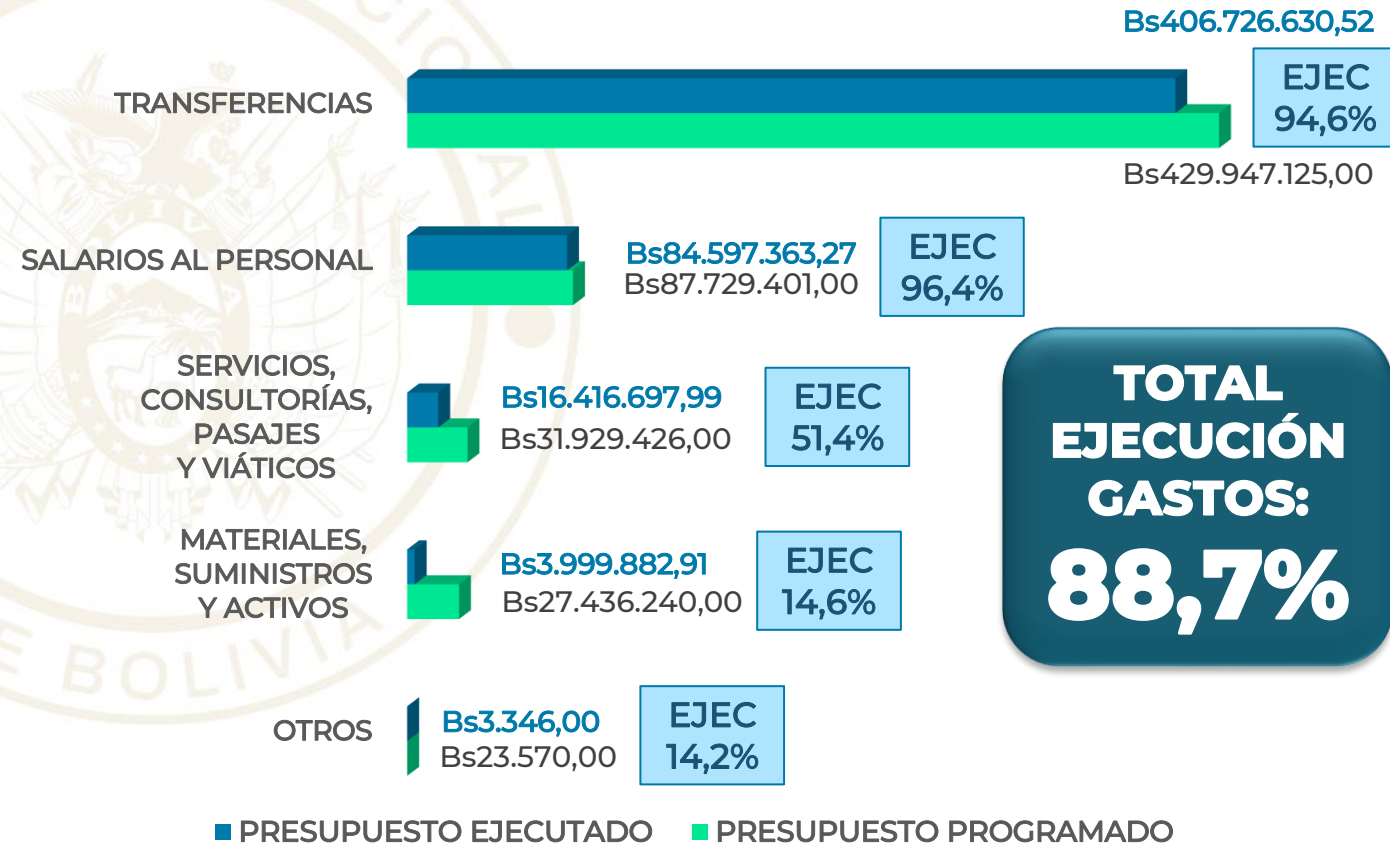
Bs406.726.630,52

TRANSFERENCIAS

EJEC 94,6%

Bs429.947.125,00

SALARIOS AL PERSONAL

Bs84.597.363,27
Bs87.729.401,00

EJEC 96,4%

SERVICIOS, CONSULTORÍAS, PASAJES Y VIÁTICOS

Bs16.416.697,99
Bs31.929.426,00

EJEC 51,4%

TOTAL EJECUCIÓN GASTOS: 88,7%

MATERIALES, SUMINISTROS Y ACTIVOS

Bs3.999.882,91
Bs27.436.240,00

EJEC 14,6%

OTROS

Bs3.346,00
Bs23.570,00

EJEC 14,2%

PRESUPUESTO EJECUTADO PRESUPUESTO PROGRAMADO

BOLIVIA